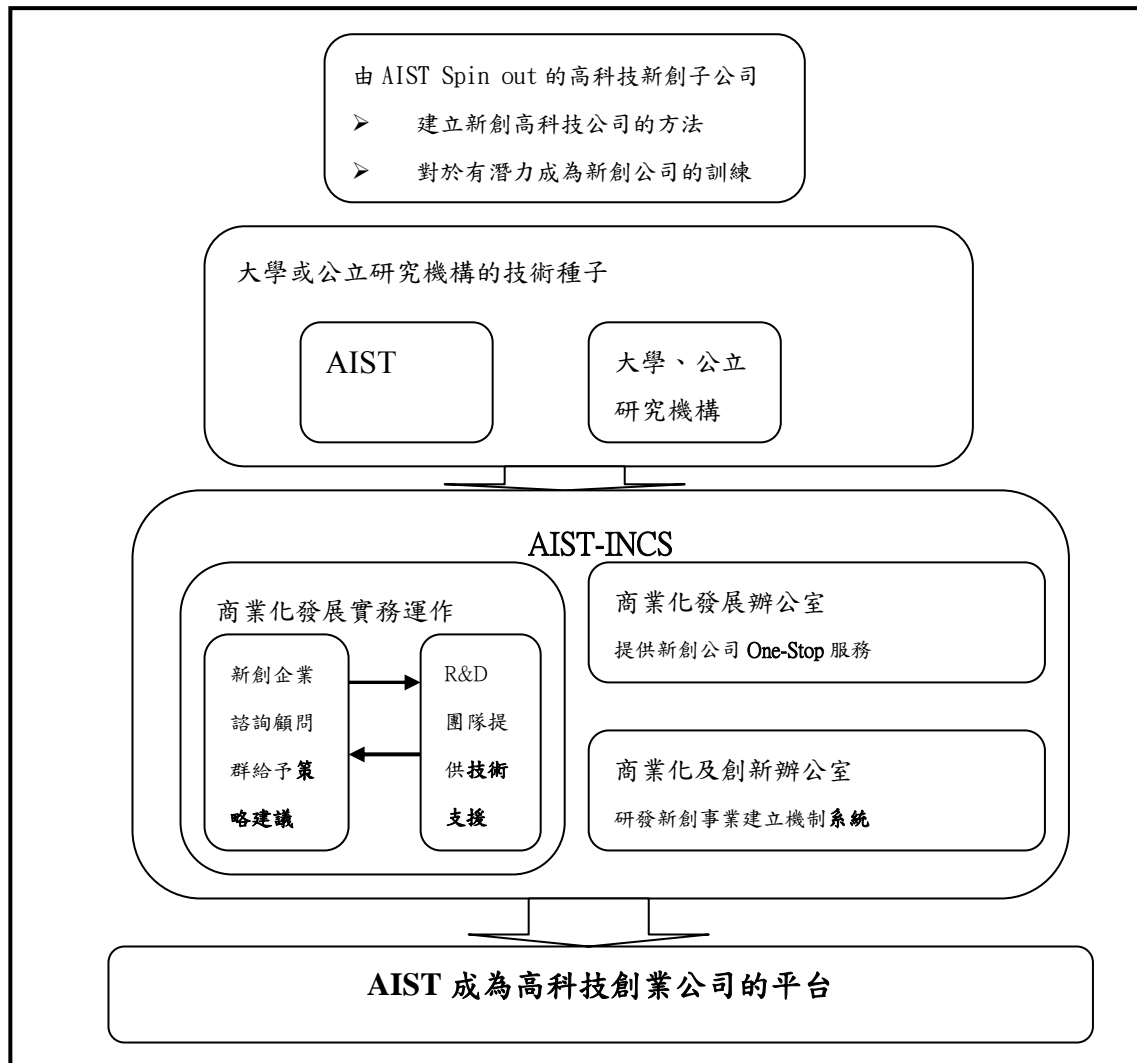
由 AIST Spin out 的高科技新創子公司

➢ 建立新創高科技公司的方法

➢ 對於有潛力成為新創公司的訓練

大學或公立研究機構的技術種子

AIST

大學、公立研究機構

AIST-INCS

商業化發展實務運作

新創企業諮詢顧問群給予策略建議

R&D 團隊提供技術支援

商業化發展辦公室

提供新創公司 One-Stop 服務

商業化及創新辦公室

研發新創事業建立機制系統

AIST 成為高科技創業公司的平台